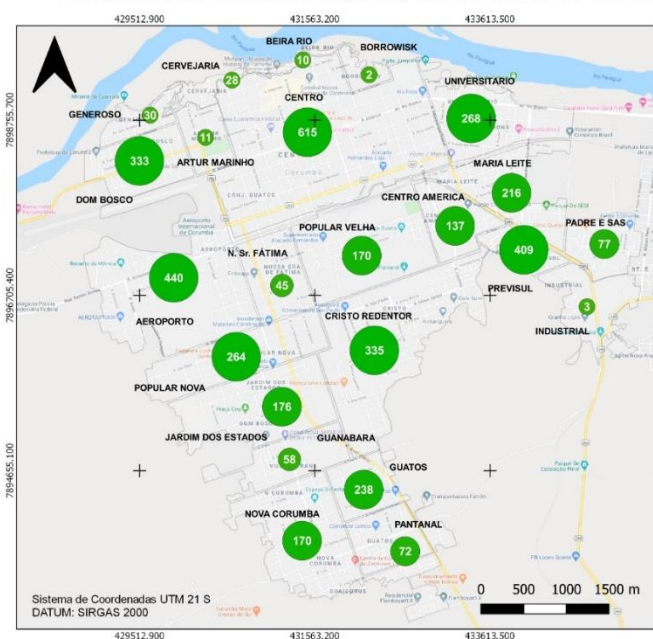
429512.900
431563.200
433613.500

7898755.700
7896705.400
7894655.100

BEIRA RIO
BORROWISK
CERVEJARIA
UNIVERSITARIO
GENEROSO
CENTRO
ARTUR MARINHO
MARIA LEITE
DOM BOSCO
CENTRO AMERICA
PADRE E SAS
POPULAR VELHA
N. Sr. FÁTIMA
PREVISUL
AEROPORTO
CRISTO REDENTOR
INDUSTRIAL
POPULAR NOVA
JARDIM DOS ESTADOS
GUANABARA
GUATOS
NOVA CORUMBA
PANTANAL

10
28
2
30
11
615
268
333
216
137
409
77
170
440
45
3
335
264
176
58
238
170
72

Sistema de Coordenadas UTM 21 S
DATUM: SIRGAS 2000

0 500 1000 1500 m

429512.900
431563.200
433613.500